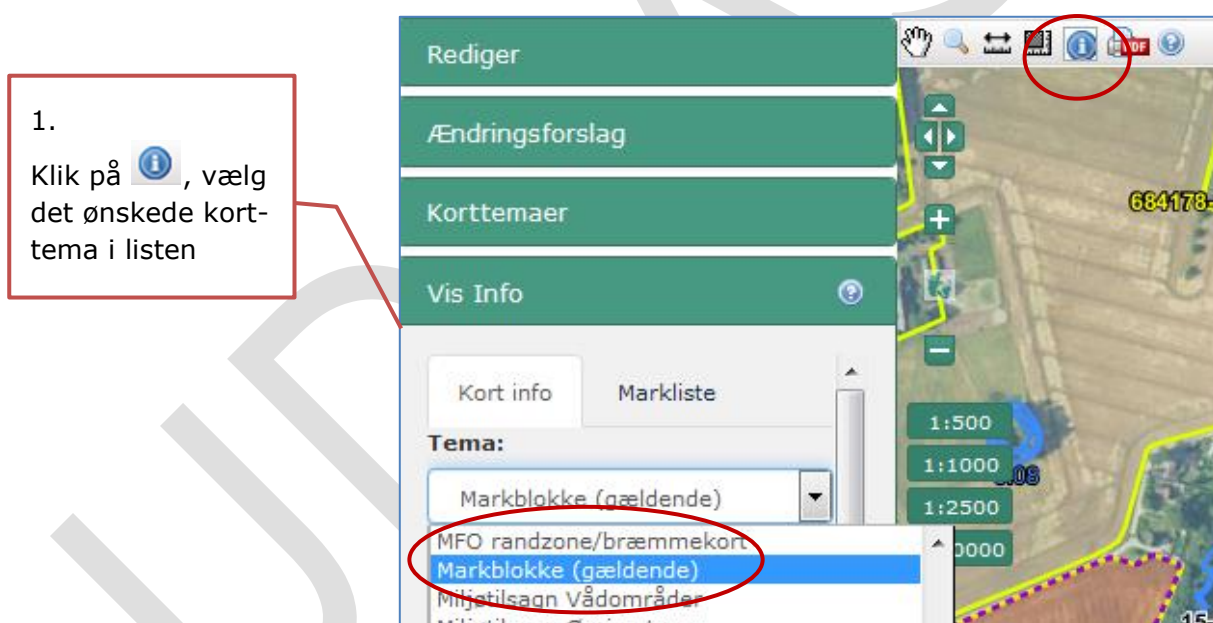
1.
Klik på , vælg det ønskede korttema i listen

Rediger

Ændringsforslag

Korttemaer

Vis Info

Kort info

Markliste

Tema:

Markblokke (gældende)

MFO randzone/bræmmekort
Markblokke (gældende)
Miljøtilsagn Vådområder
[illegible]

684178-

1:500
1:1000
1:2500
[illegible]0000

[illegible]08

15-